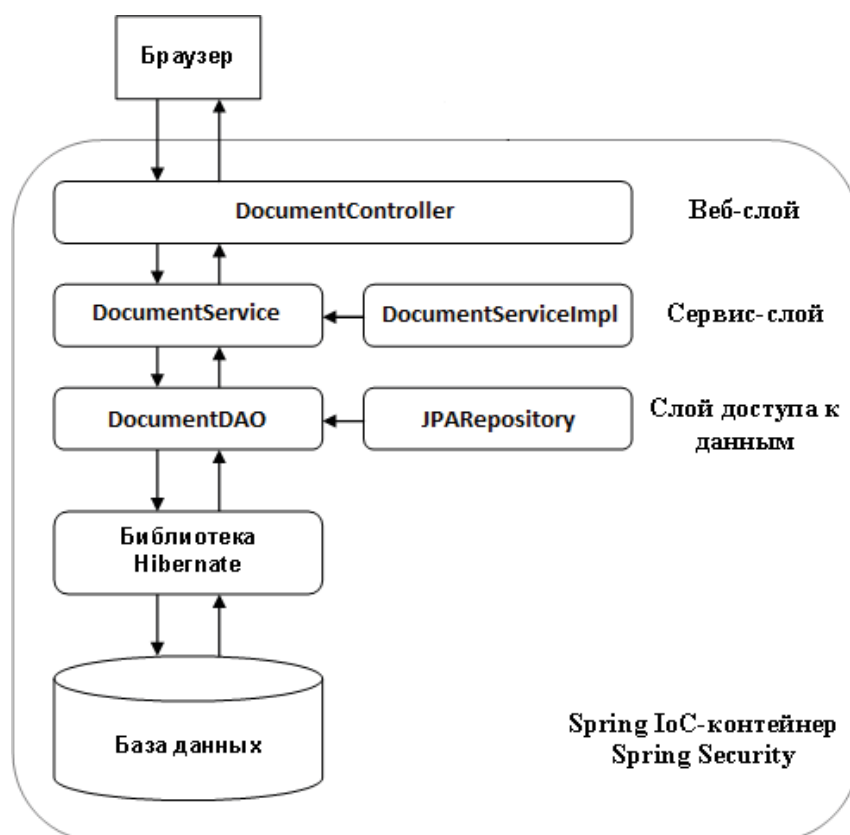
Браузер

DocumentController

Веб-слой

DocumentService

DocumentServiceImpl

Сервис-слой

DocumentDAO

JPARepository

Слой доступа к данным

Библиотека Hibernate

База данных

Spring IoC-контейнер
Spring Security